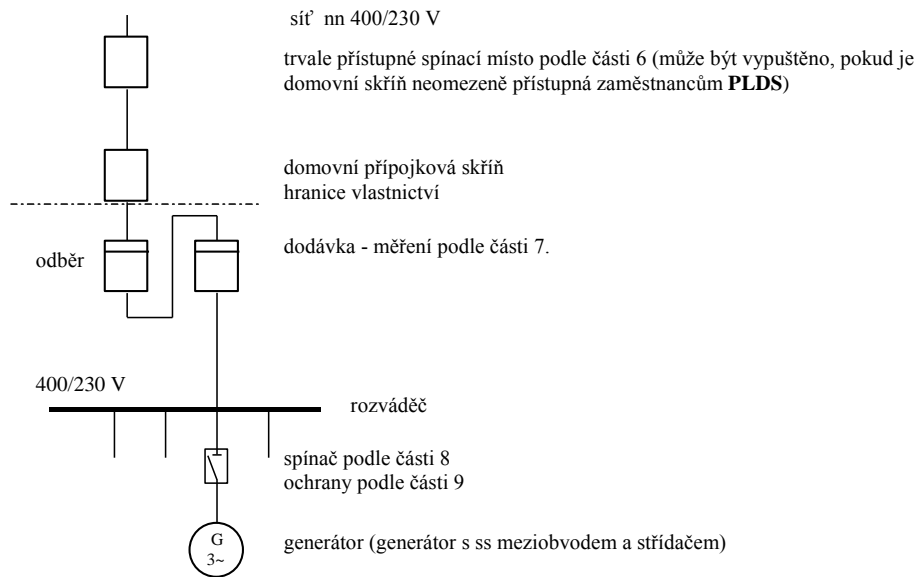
síť nn 400/230 V

trvale přístupné spínací místo podle části 6 (může být vypuštěno, pokud je domovní skříň neomezeně přístupná zaměstnancům **PLDS**)

domovní přípojková skříň
hranice vlastnictví

odběr

dodávka - měření podle části 7.

400/230 V

rozváděč

spínač podle části 8
ochrany podle části 9

G
3~

generátor (generátor s ss meziobvodem a střídačem)